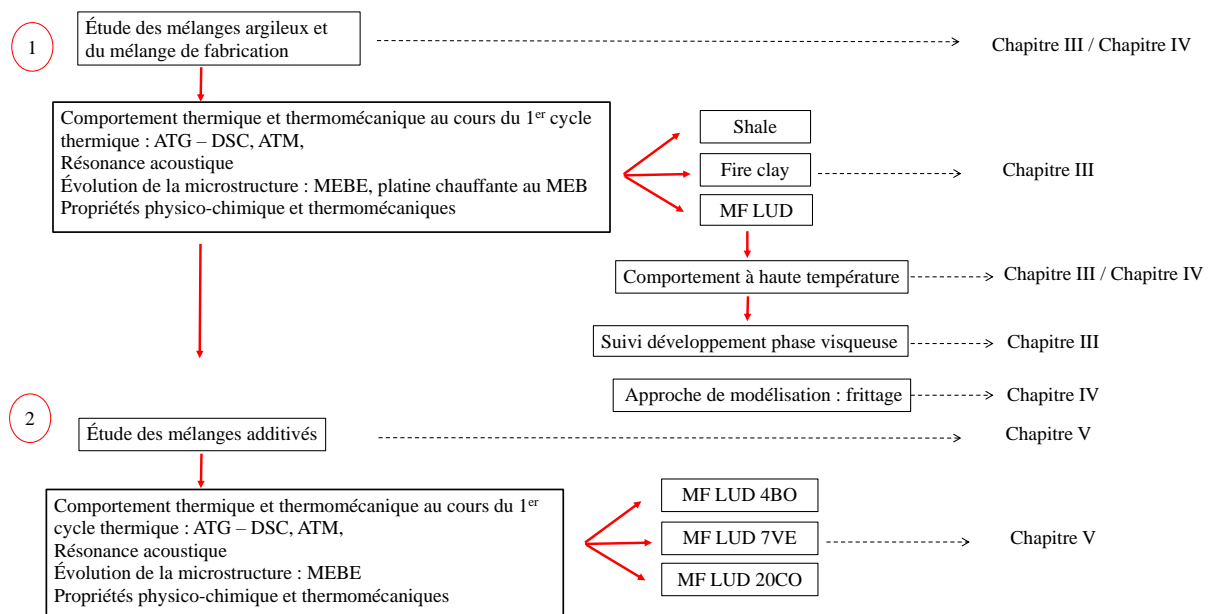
1

Étude des mélanges argileux et du mélange de fabrication

Chapitre III / Chapitre IV

Comportement thermique et thermomécanique au cours du 1$^{er}$ cycle thermique : ATG – DSC, ATM,
Résonance acoustique
Évolution de la microstructure : MEBE, platine chauffante au MEB
Propriétés physico-chimique et thermomécaniques

Shale

Fire clay

Chapitre III

MF LUD

Comportement à haute température

Chapitre III / Chapitre IV

Suivi développement phase visqueuse

Chapitre III

Approche de modélisation : frittage

Chapitre IV

2

Étude des mélanges additivés

Chapitre V

Comportement thermique et thermomécanique au cours du 1$^{er}$ cycle thermique : ATG – DSC, ATM,
Résonance acoustique
Évolution de la microstructure : MEBE
Propriétés physico-chimique et thermomécaniques

MF LUD 4BO

MF LUD 7VE

Chapitre V

MF LUD 20CO